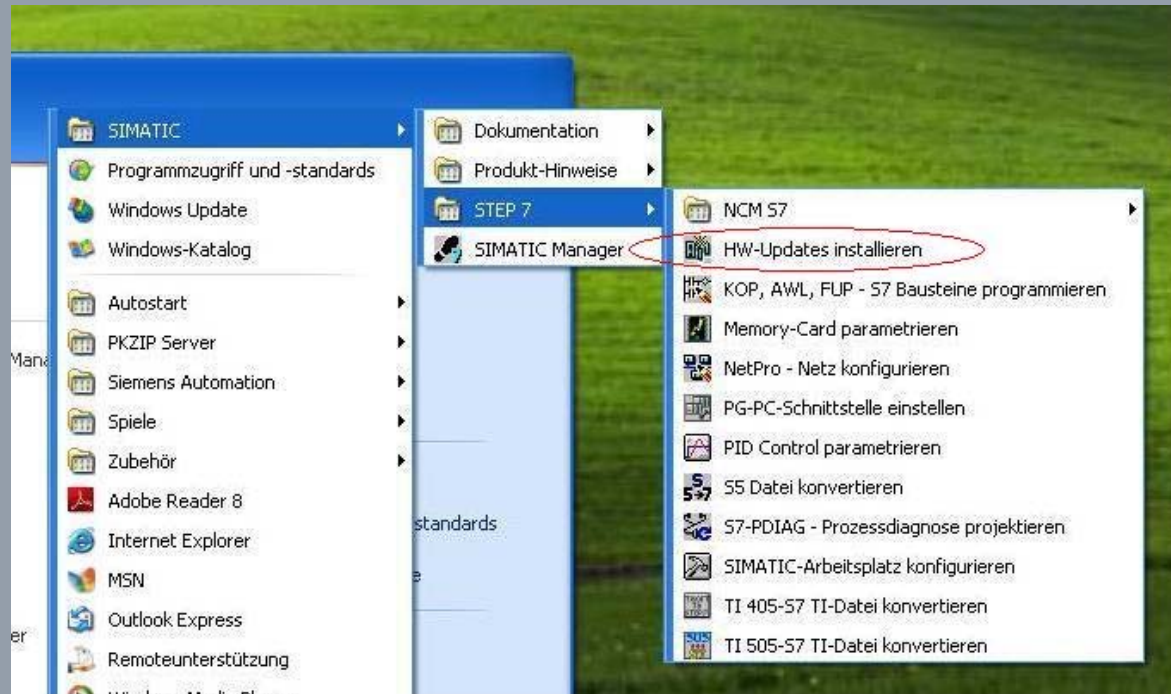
SIMATIC
Programmzugriff und -standards
Windows Update
Windows-Katalog
Autostart
PKZIP Server
Siemens Automation
Spiele
Zubehör
Adobe Reader 8
Internet Explorer
MSN
Outlook Express
Remoteunterstützung
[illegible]

Mana
standards
e
er

Dokumentation
Produkt-Hinweise
STEP 7
SIMATIC Manager

NCM S7
HW-Updates installieren
KOP, AWL, FUP - S7 Bausteine programmieren
Memory-Card parametrieren
NetPro - Netz konfigurieren
PG-PC-Schnittstelle einstellen
PID Control parametrieren
S5 Datei konvertieren
S7-PDIAG - Prozessdiagnose projektieren
SIMATIC-Arbeitsplatz konfigurieren
TI 405-S7 TI-Datei konvertieren
TI 505-S7 TI-Datei konvertieren